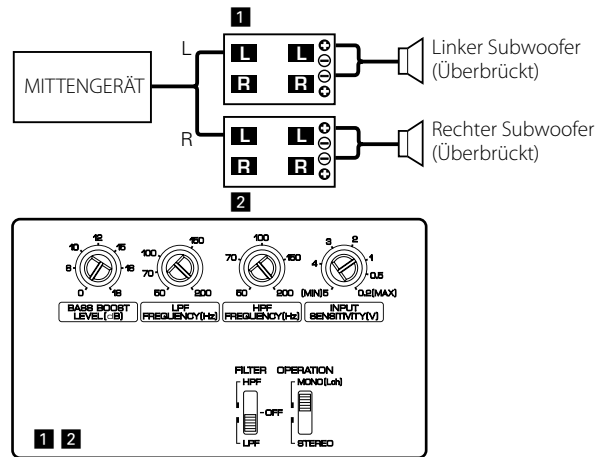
1

L

MITTENGERÄT

R

L L +
−
R R −
+

Linker Subwoofer (Überbrückt)

L L +
−
R R −
+

Rechter Subwoofer (Überbrückt)

2

12
10 15
6 18
0 18
BASS BOOST LEVEL (dB)

150
100
70
50 200
LPF FREQUENCY(Hz)

100
70 150
50 200
HPF FREQUENCY(Hz)

3 2
4 1
0.5
(MIN)5 0.2(MAX)
INPUT SENSITIVITY(V)

FILTER
HPF
OFF
LPF

OPERATION
MONO(Lch)
STEREO

1 2